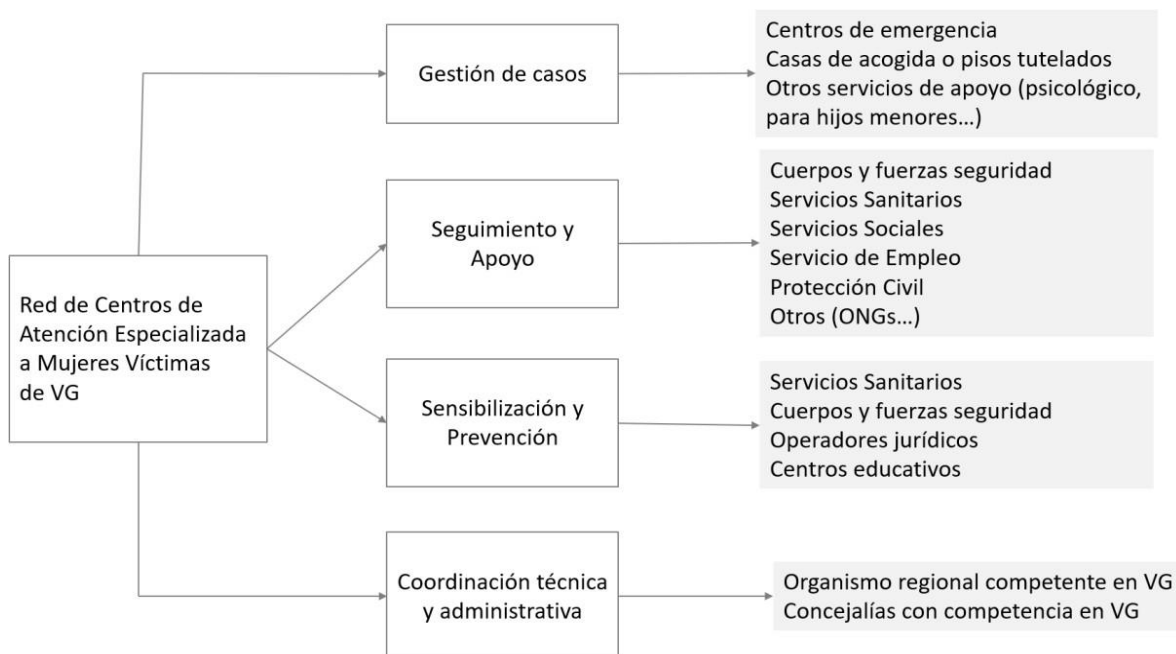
Red de Centros de Atención Especializada a Mujeres Víctimas de VG

Gestión de casos

Centros de emergencia
Casas de acogida o pisos tutelados
Otros servicios de apoyo (psicológico, para hijos menores...)

Seguimiento y Apoyo

Cuerpos y fuerzas seguridad
Servicios Sanitarios
Servicios Sociales
Servicio de Empleo
Protección Civil
Otros (ONGs...)

Sensibilización y Prevención

Servicios Sanitarios
Cuerpos y fuerzas seguridad
Operadores jurídicos
Centros educativos

Coordinación técnica y administrativa

Organismo regional competente en VG
Concejalías con competencia en VG